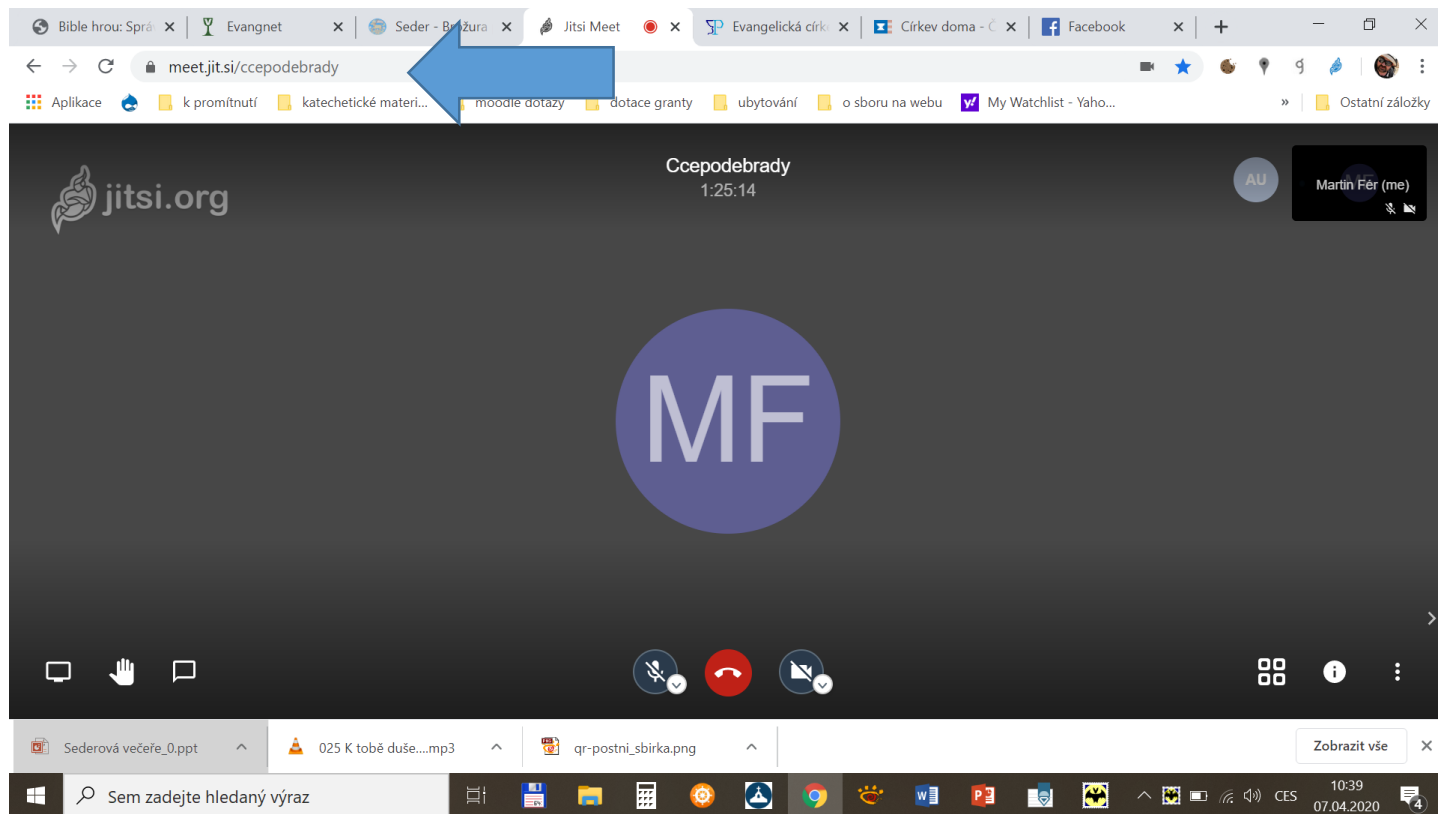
Bible hrou: Sprá ×
Evangnet ×
Seder - Brožura ×
Jitsi Meet ×
Evangelická círk ×
Církev doma - C ×
Facebook ×
+

meet.jit.si/ccepodebrady

Aplikace
k promítnutí
katechetické materi...
moodle dotazy
dotace granty
ubytování
o sboru na webu
My Watchlist - Yaho...
»
Ostatní záložky

jitsi.org

Ccepodebrady
1:25:14

AU

Martin Fér (me)

MF

Sederová večeře_0.ppt
025 K tobě duše....mp3
qr-postni_sbirka.png
Zobrazit vše
×

Sem zadejte hledaný výraz

CES
10:39
07.04.2020
4